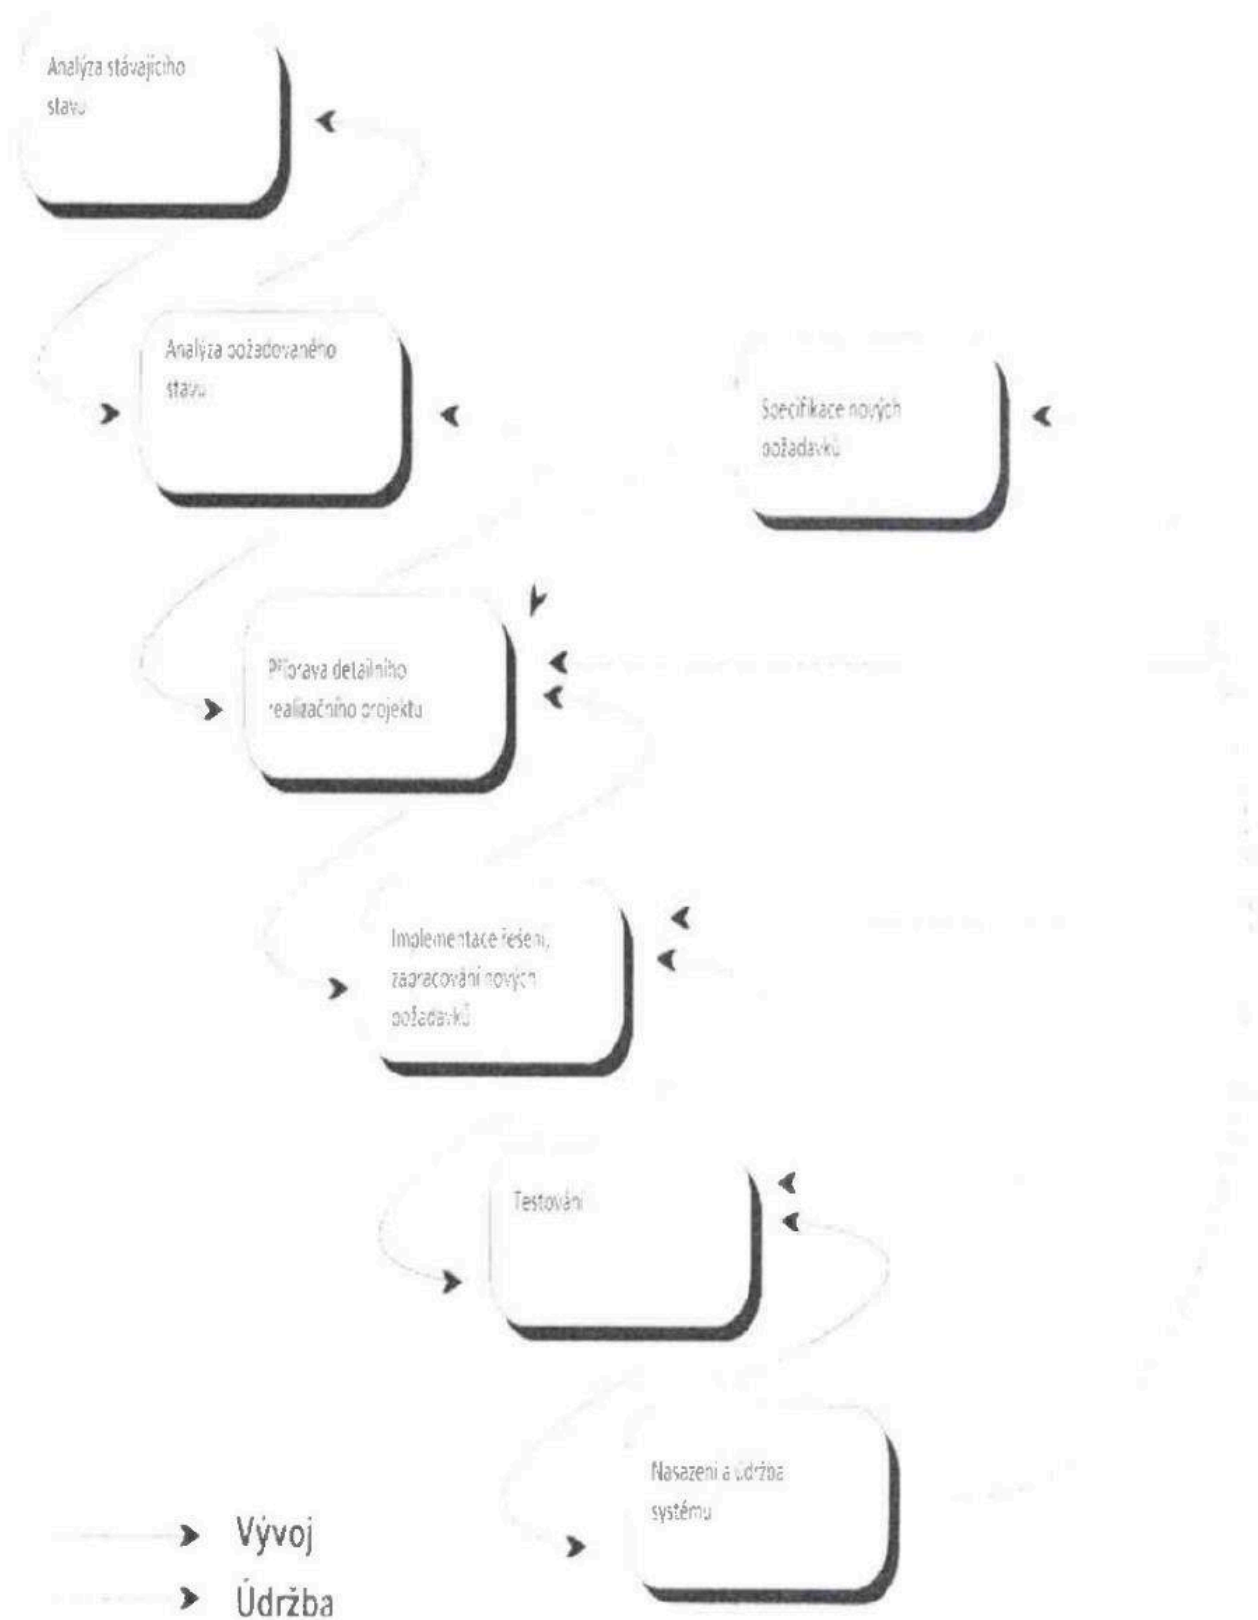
Analýza stávajícího stavu

Analýza požadovaného stavu

Specifikace nových požadavků

Příprava detailního realizačního projektu

Implementace řešení, zapracování nových požadavků

Testování

Nasazení a údržba systému

Vývoj

Údržba